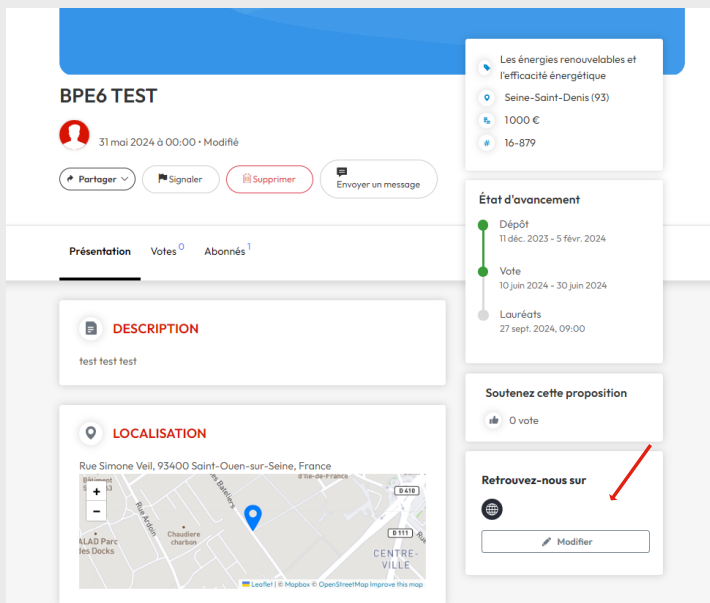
BPE6 TEST

31 mai 2024 à 00:00 • Modifié

Partager
Signaler
Supprimer
Envoyer un message

Présentation
Votes 0
Abonnés 1

DESCRIPTION

test test test

LOCALISATION

Rue Simone Veil, 93400 Saint-Ouen-sur-Seine, France

+
−
Bâtiment
Rue Arago
Rue des Bateliers
Chaudiere charbon
ALAD Parc des Docks
d'Île-de-France
D 410
D 111
CENTRE-VILLE

Leaflet | © Mapbox © OpenStreetMap Improve this map

Les énergies renouvelables et l'efficacité énergétique
Seine-Saint-Denis (93)
1000 €
16-879

État d'avancement
Dépôt
11 déc. 2023 - 5 févr. 2024
Vote
10 juin 2024 - 30 juin 2024
Lauréats
27 sept. 2024, 09:00

Soutenez cette proposition
0 vote

Retrouvez-nous sur
Modifier